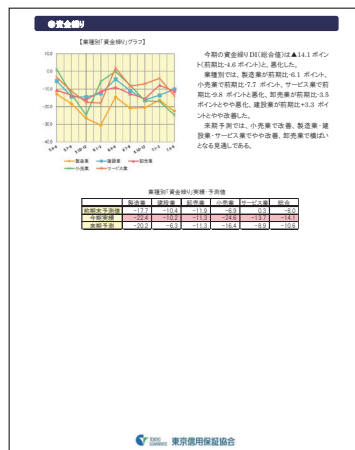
●資金繰り

【業種別「資金繰り」グラフ】

10.0
0.0
-10.0
-20.0
-30.0
-40.0

製造業 建設業 卸売業 小売業 サービス業

今期の資金繰りDI(総合値)は▲14.1 ポイント(前期比-4.6 ポイント)と、悪化した。

業種別では、製造業が前期比-6.1 ポイント、小売業で前期比-7.7 ポイント、サービス業で前期比-9.8 ポイントと悪化、卸売業が前期比-3.5 ポイントとやや悪化、建設業が前期比+3.3 ポイントとやや改善した。

来期予測では、小売業で改善、製造業・建設業・サービス業でやや改善、卸売業で横ばいとなる見通しである。

業種別「資金繰り」実績・予測値

| | 製造業 | 建設業 | 卸売業 | 小売業 | サービス業 | 総合 |
|---|---|---|---|---|---|---|
| 前期来予測値 | -17.7 | -10.4 | -11.9 | -6.9 | 0.3 | -8.0 |
| 今期実績 | -22.4 | -10.2 | -11.3 | -24.6 | -13.7 | -14.1 |
| 来期予測 | -20.2 | -6.3 | -11.3 | -16.4 | -8.9 | -10.6 |

東京信用保証協会